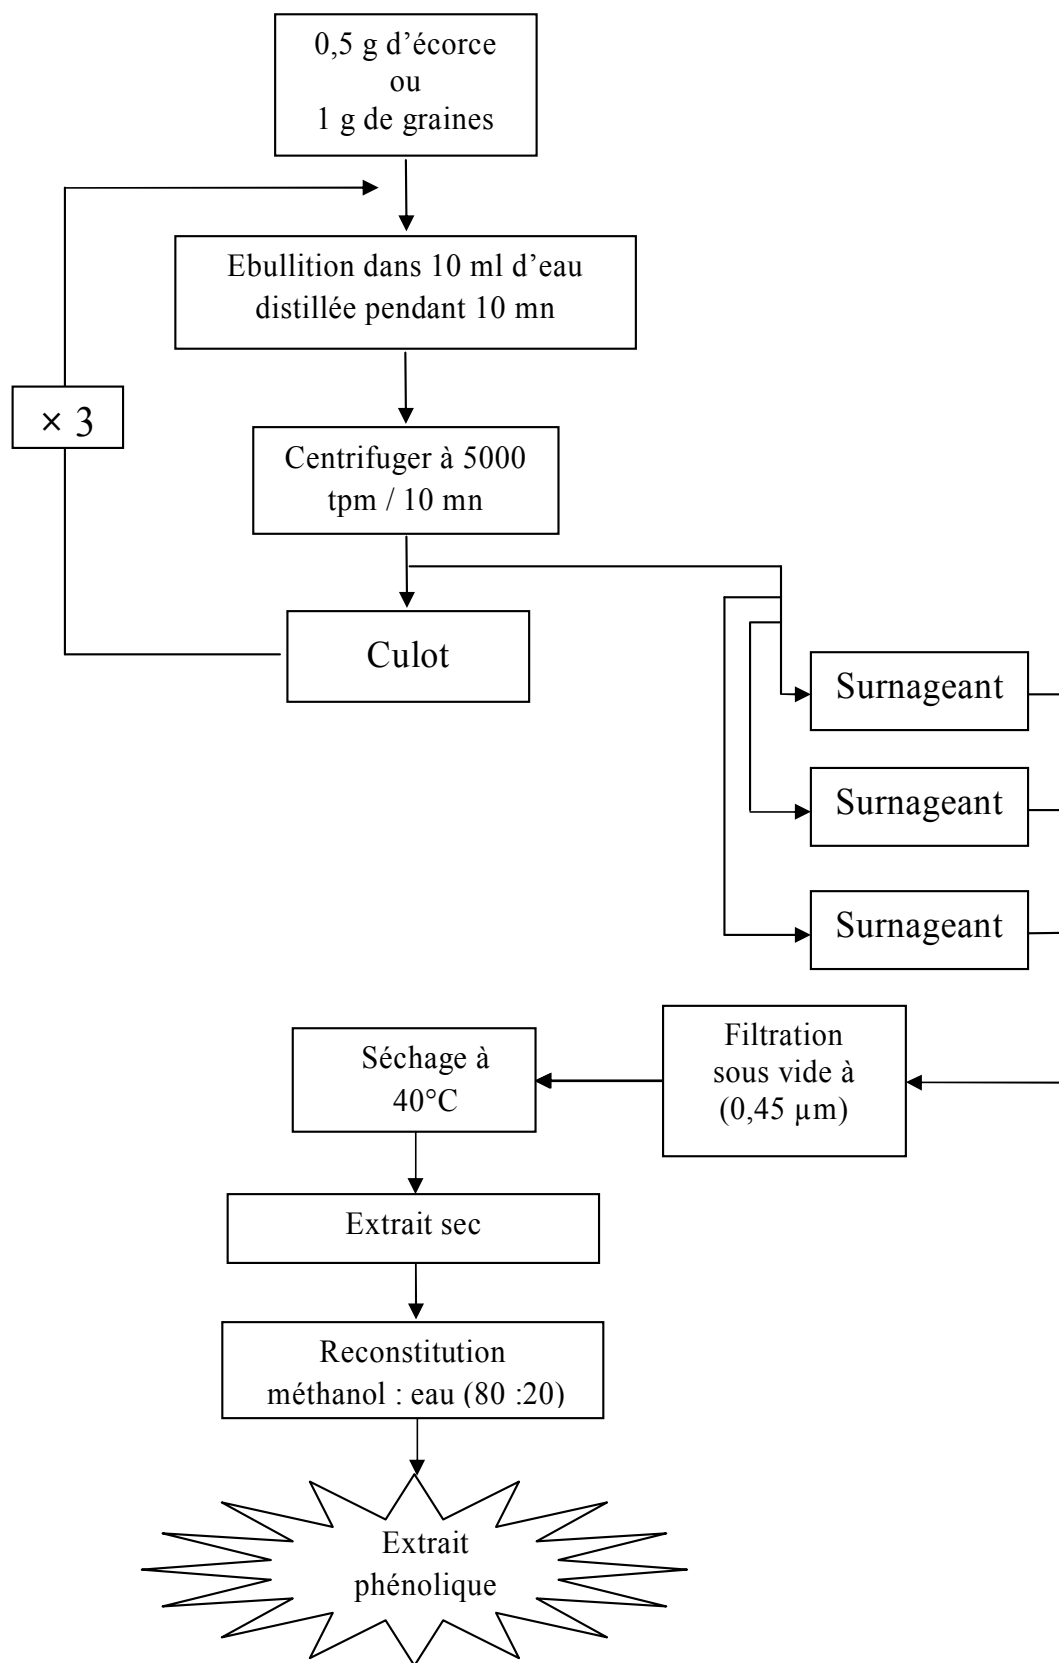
0,5 g d'écorce
ou
1 g de graines

Ebullition dans 10 ml d'eau distillée pendant 10 mn

× 3

Centrifuger à 5000 tpm / 10 mn

Culot

Surnageant

Surnageant

Surnageant

Filtration sous vide à (0,45 µm)

Séchage à 40°C

Extrait sec

Reconstitution méthanol : eau (80 :20)

Extrait phénolique